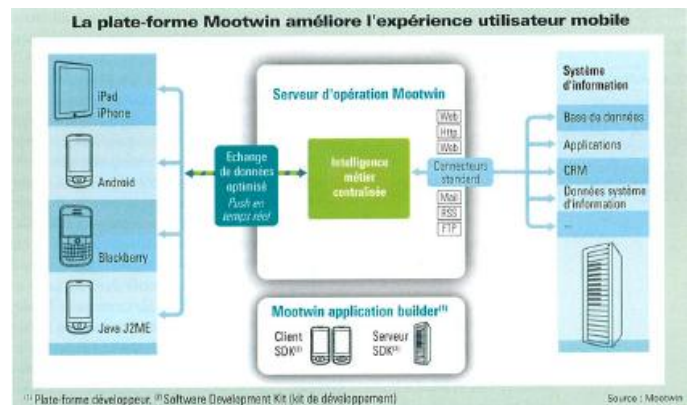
La plate-forme Mootwin améliore l'expérience utilisateur mobile

iPad
iPhone

Android

Blackberry

Java J2ME

Serveur d'opération Mootwin

Echange de données optimisé
Push en temps réel

Intelligence métier centralisée

Web
Http
Web

Connecteurs standard

Mail
RSS
FTP

Système d'information

Base de données

Applications

CRM

Données système d'information

...

Mootwin application builder$^{(1)}$

Client SDK$^{(2)}$

Serveur SDK$^{(2)}$

$^{(1)}$ Plate-forme développeur. $^{(2)}$ Software Development Kit (kit de développement)

Source : Mootwin